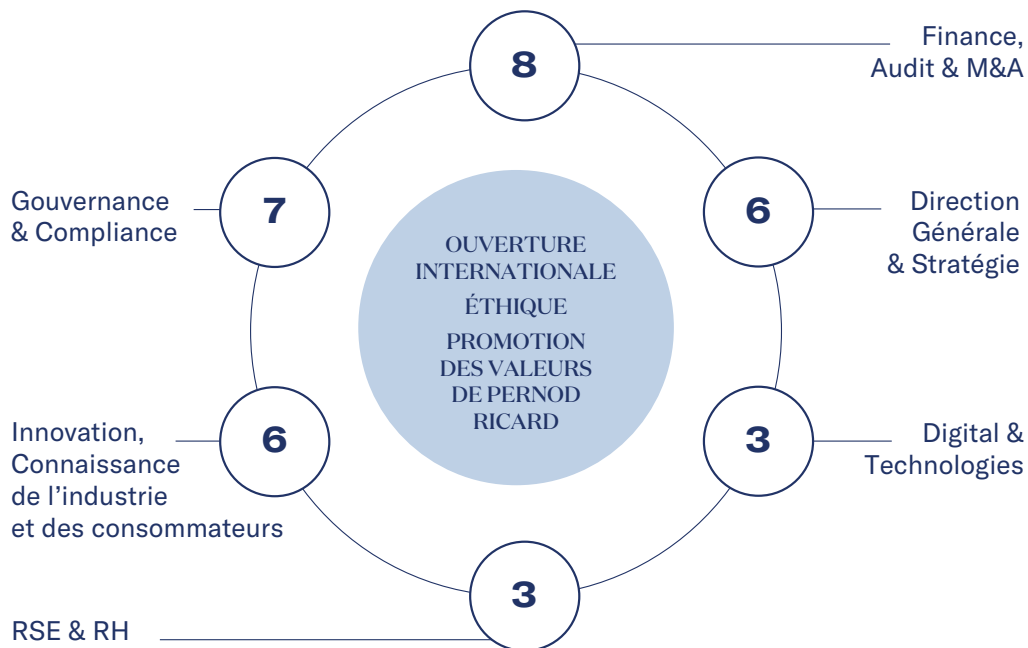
8
Finance, Audit & M&A

7
Gouvernance & Compliance

6
Direction Générale & Stratégie

OUVERTURE INTERNATIONALE
ÉTHIQUE
PROMOTION DES VALEURS DE PERNOD RICARD

6
Innovation, Connaissance de l'industrie et des consommateurs

3
Digital & Technologies

3
RSE & RH